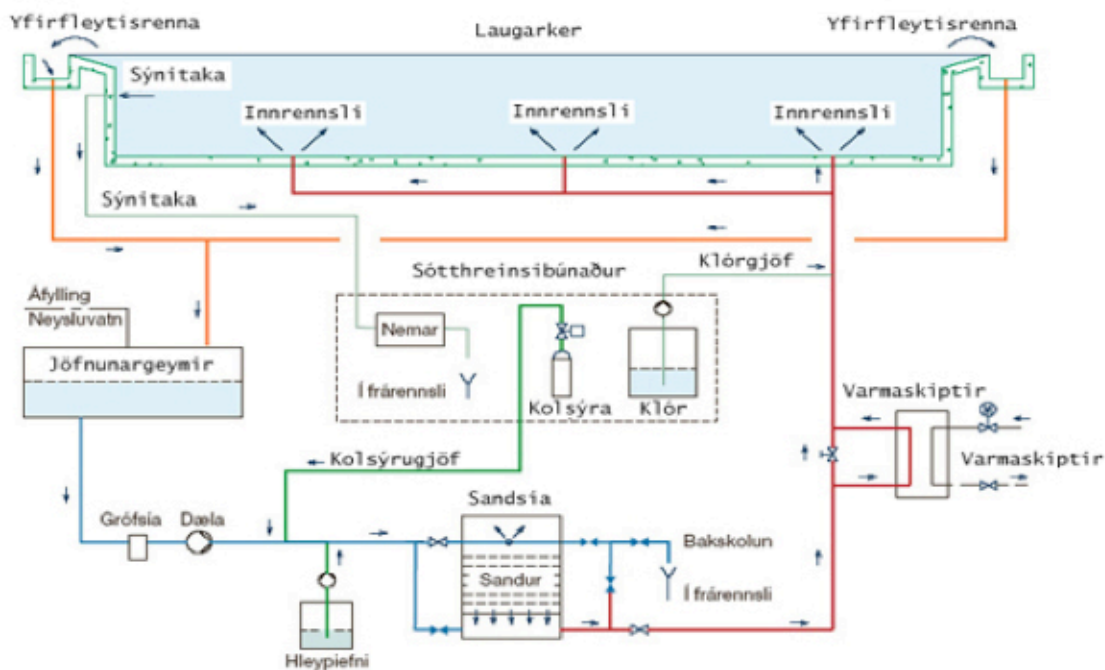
Yfirfleytisrenna

Laugarker

Yfirfleytisrenna

Sýnitaka

Innrennsli

Innrennsli

Innrennsli

Sýnitaka

Sótthreinsibúnaður

Klórgjöf

Áfylling

Neysluvatn

Nemar

Jöfnunargeymir

Í frárennsli

Kolsýra

Klór

Varmaskiptir

Varmaskiptir

Kolsýrugjöf

Sandsía

Grófsía

Dæla

Bakskolun

Sandur

Í frárennsli

Hleypiefni